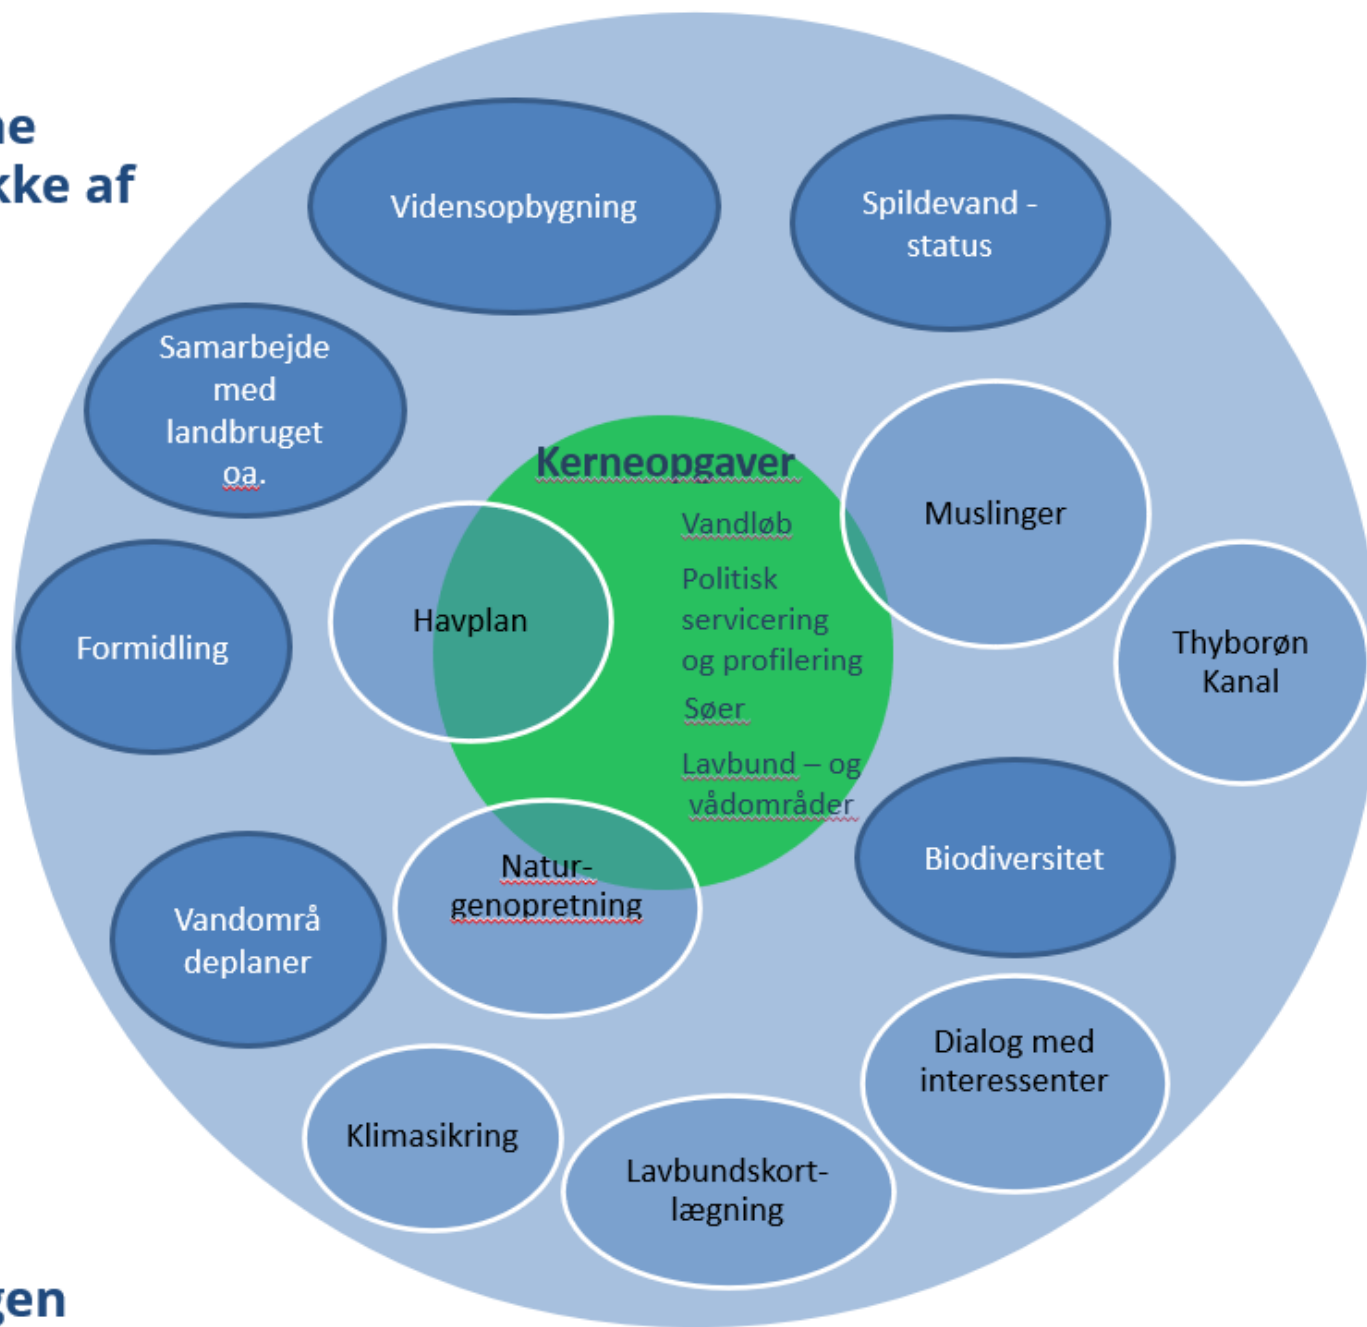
ne
kke af

Vidensopbygning

Spildevand - status

Samarbejde med landbruget oa.

Kerneopgaver

Vandløb

Politisk servicering og profilering

Søer

Lavbund – og vådområder

Muslinger

Formidling

Havplan

Thyborøn Kanal

Biodiversitet

Vandområ deplaner

Natur-genopretning

Dialog med interessenter

Klimasikring

Lavbundskort-lægning

gen